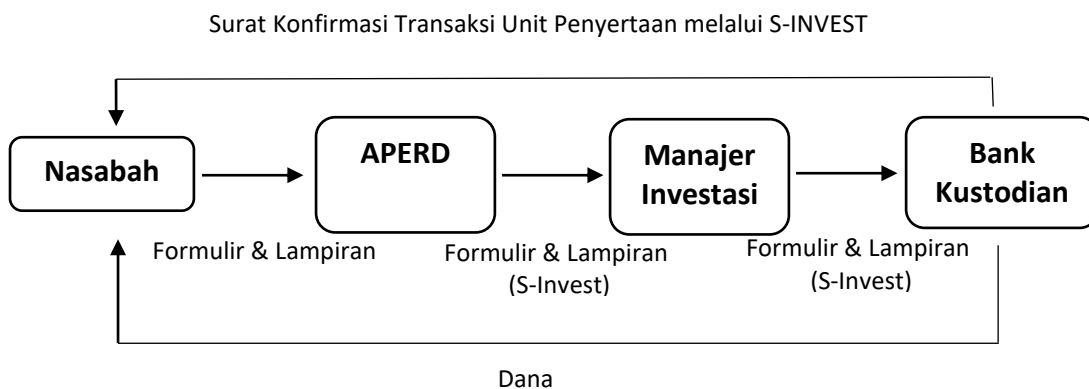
Surat Konfirmasi Transaksi Unit Penyertaan melalui S-INVEST

Nasabah

APERD

Manajer Investasi

Bank Kustodian

Formulir & Lampiran

Formulir & Lampiran (S-Invest)

Formulir & Lampiran (S-Invest)

Dana